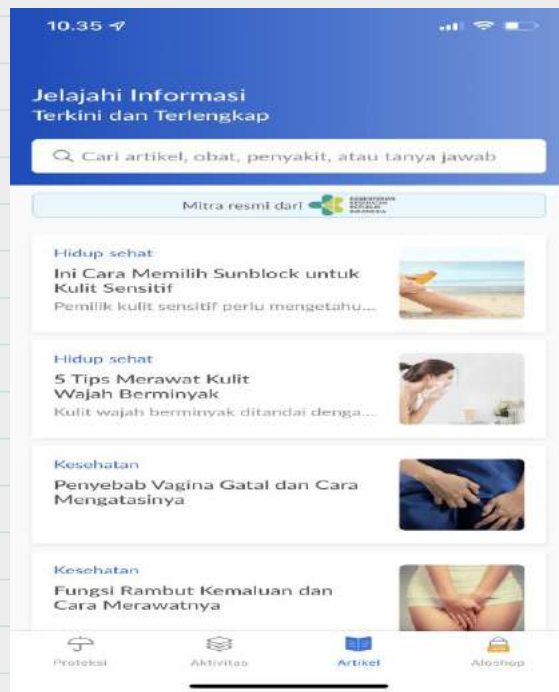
10.35

Jelajahi Informasi
Terkini dan Terlengkap

Cari artikel, obat, penyakit, atau tanya jawab

Mitra resmi dari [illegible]

Hidup sehat
Ini Cara Memilih Sunblock untuk Kulit Sensitif
Pemilik kulit sensitif perlu mengetahu...

Hidup sehat
5 Tips Merawat Kulit Wajah Berminyak
Kulit wajah berminyak ditandai denga...

Kesehatan
Penyebab Vagina Gatal dan Cara Mengatasinya

Kesehatan
Fungsi Rambut Kemaluan dan Cara Merawatnya

Proteksi
Aktivitas
Artikel
Aloshop